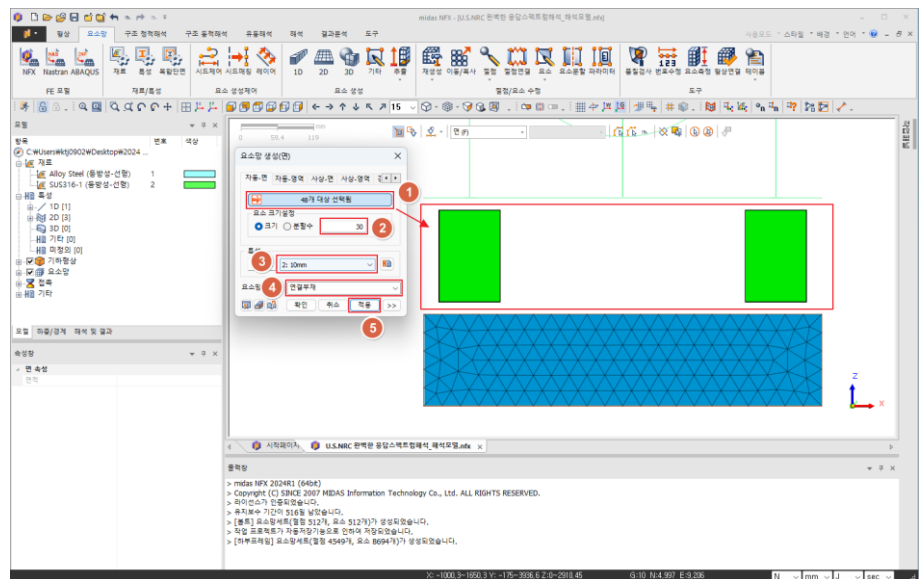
midas NFX - [U.S.NRC 완벽한 응답스펙트럼해석_해석모델.nfx]

사용모드 · 스타일 · 배경 · 언어 ·

형상 요소망 구조 정적해석 구조 동적해석 유동해석 해석 결과분석 도구

NFX Nastran ABAQUS 재료 특성 복합단면 시드제어 시드확장 레이어 1D 2D 3D 기타 추출 재생성 이동/복사 절점 절점연결 요소 요소품질 파라미터 품질검사 번호수정 요소축정 형상연결 테이블

FE 모델 재료/특성 요소 생성제어 요소 생성 절점/요소 수정 도구

15

모델

항목 번호 색상
C:\Users\ktj0902\Desktop\2024 ...
재료
Alloy Steel (등방성-선형) 1
SUS316-1 (등방성-선형) 2
특성
1D [1]
2D [3]
3D [0]
기타 [0]
미정의 [0]
기하형상
요소망
접촉
기타

모델 하중/경계 해석 및 결과

속성창

면 속성
면적

요소망 생성(면)

자동-면 자동-영역 사상-면 사상-영역

4개 대상 선택됨

요소 크기설정
크기 분할수 30

특성
2: 10mm

요소망
연결부재

확인 취소 적용 >>

1 2 3 4 5

시작페이지 U.S.NRC 완벽한 응답스펙트럼해석_해석모델.nfx

출력창

> midas NFX 2024R1 (64bit)
> Copyright (C) SINCE 2007 MIDAS Information Technology Co., Ltd. ALL RIGHTS RESERVED.
> 라이선스가 인증되었습니다.
> 유지보수 기간이 516일 남았습니다.
> [볼트] 요소망세트(절점 512개, 요소 512개)가 생성되었습니다.
> 작업 프로젝트가 자동저장기능으로 인하여 저장되었습니다.
> [하부프레임] 요소망세트(절점 4549개, 요소 8694개)가 생성되었습니다.

X: -1000.3~1650.3 Y: -175~3936.6 Z:0~2910.45 G:10 N:4.997 E:9.206 N mm J sec